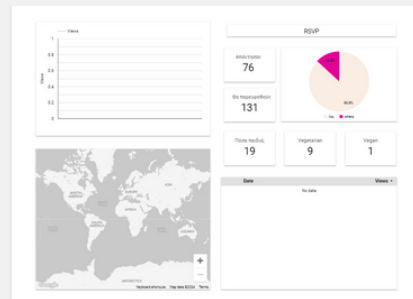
Views

1

0.8

0.6

0.4

0.2

0

Views

RSVP

Απαντήσεις

76

Θα παρευρεθούν

131

13.2%

86.8%

Yes

whatever

Πόσα παιδιά

19

Vegetarian

9

Vegan

1

Date

Views ▾

No data

+

−

Google

Keyboard shortcuts

Map data ©2024

Terms